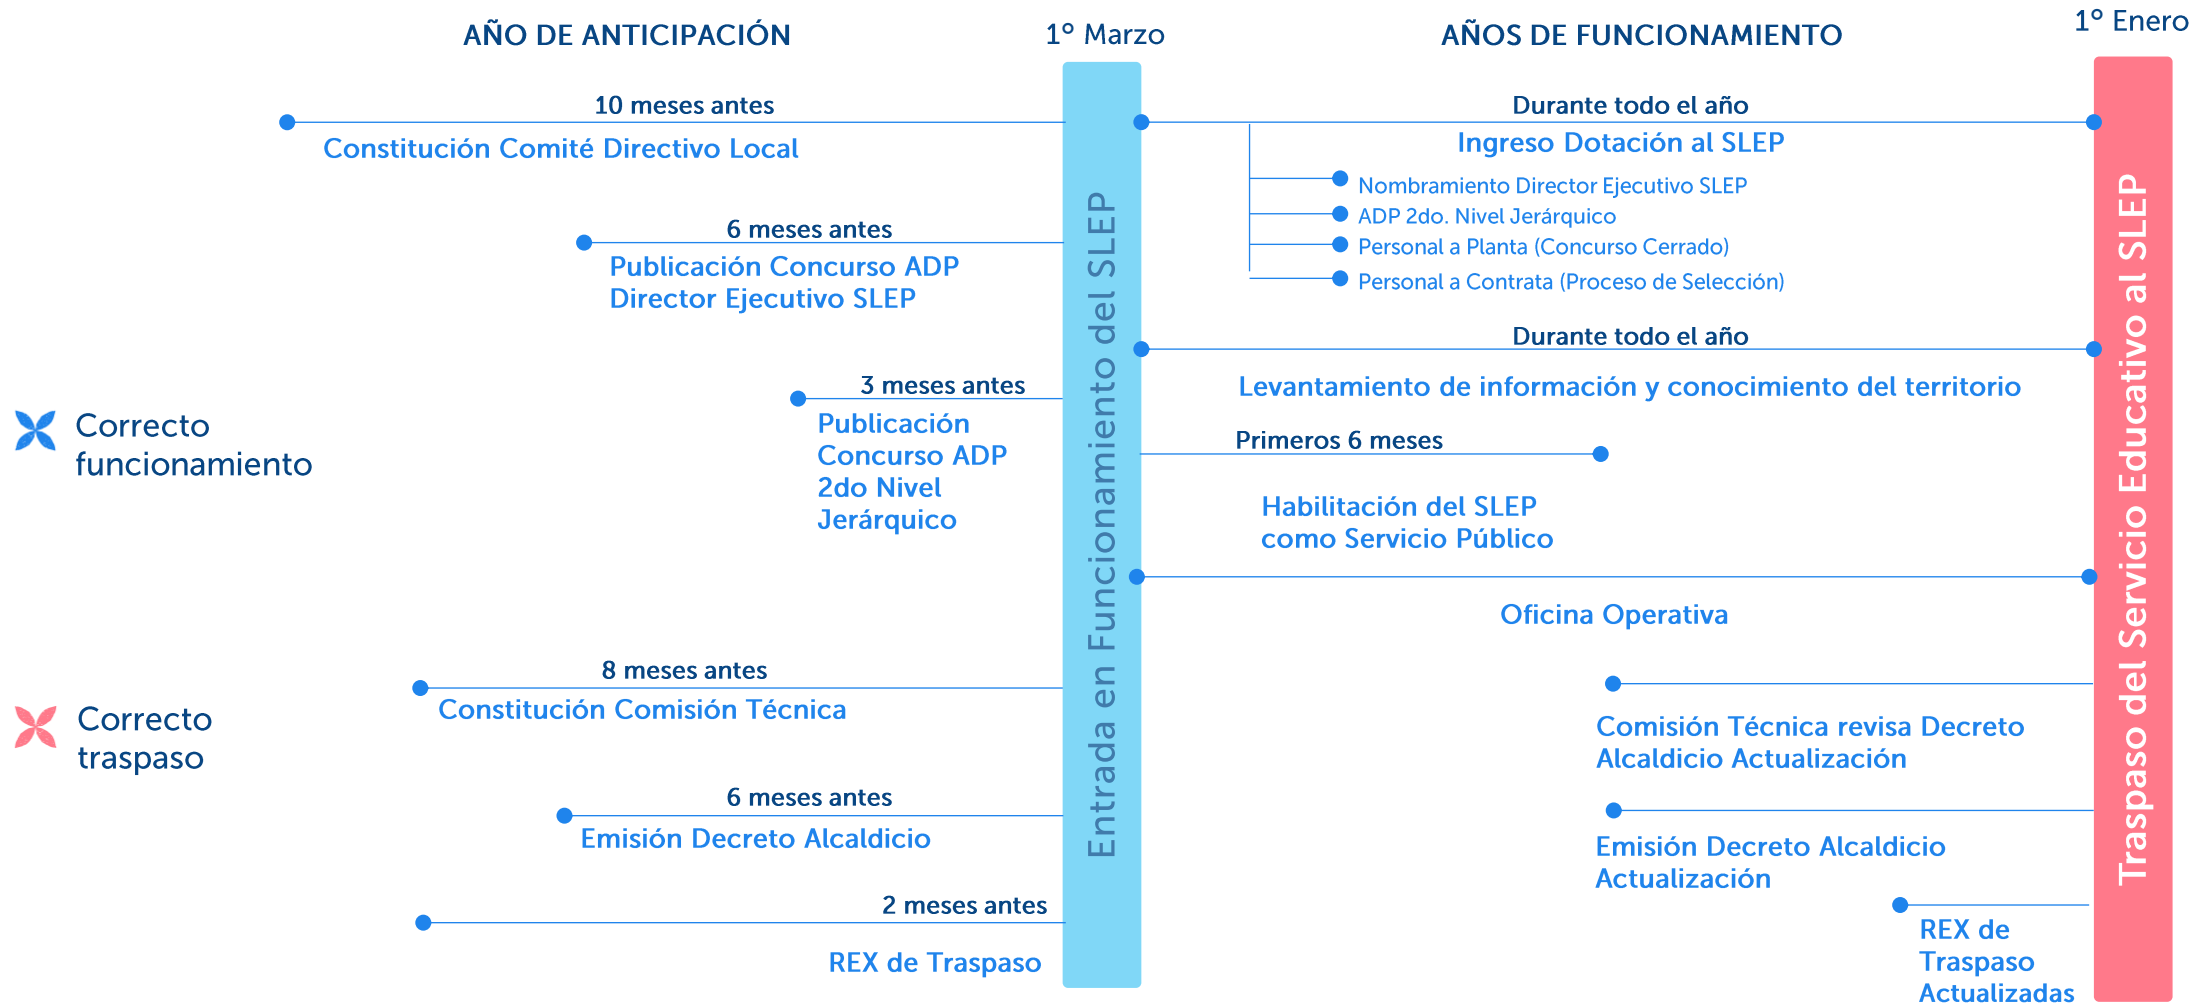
AÑO DE ANTICIPACIÓN

1° Marzo

AÑOS DE FUNCIONAMIENTO

1° Enero

10 meses antes
Constitución Comité Directivo Local

6 meses antes
Publicación Concurso ADP Director Ejecutivo SLEP

3 meses antes
Publicación Concurso ADP 2do Nivel Jerárquico

Correcto funcionamiento

Correcto traspaso

8 meses antes
Constitución Comisión Técnica

6 meses antes
Emisión Decreto Alcaldicio

2 meses antes
REX de Traspaso

Entrada en Funcionamiento del SLEP

Durante todo el año
Ingreso Dotación al SLEP
Nombramiento Director Ejecutivo SLEP
ADP 2do. Nivel Jerárquico
Personal a Planta (Concurso Cerrado)
Personal a Contrata (Proceso de Selección)

Durante todo el año
Levantamiento de información y conocimiento del territorio

Primeros 6 meses
Habilitación del SLEP como Servicio Público

Oficina Operativa

Comisión Técnica revisa Decreto Alcaldicio Actualización

Emisión Decreto Alcaldicio Actualización

REX de Traspaso Actualizadas

Traspaso del Servicio Educativo al SLEP